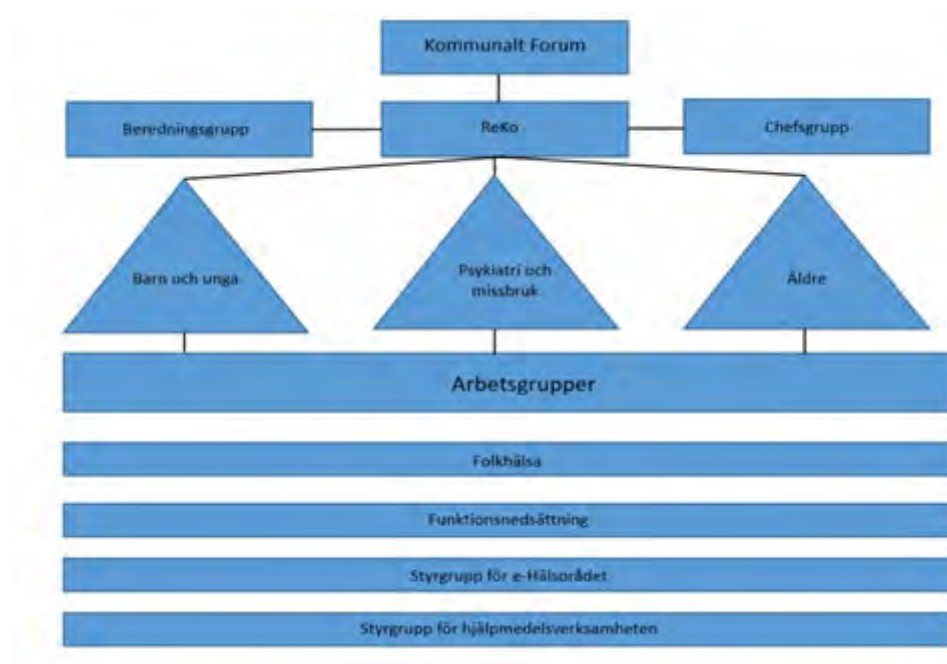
Kommunalt Forum

Beredningsgrupp

ReKo

Chefsgrupp

Barn och unga

Psykiatri och missbruk

Äldre

Arbetsgrupper

Folkhälsa

Funktionsnedsättning

Styrgrupp för e-Hälsorådet

Styrgrupp för hjälpmedelsverksamheten